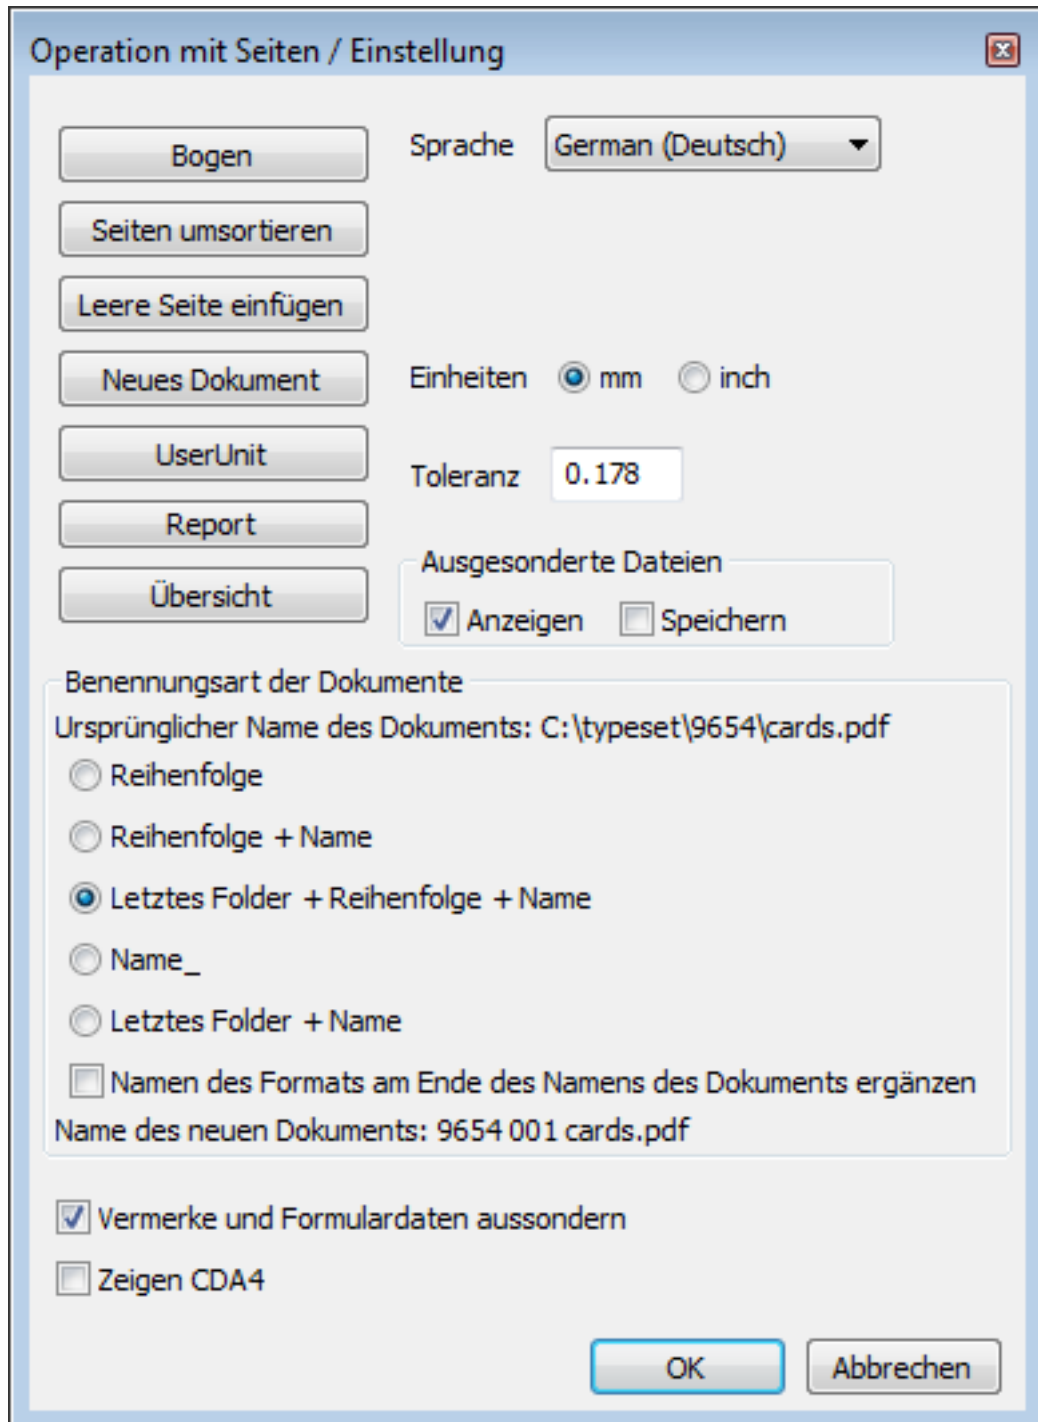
Operation mit Seiten / Einstellung

Bogen

Sprache German (Deutsch)

Seiten umsortieren

Leere Seite einfügen

Neues Dokument

Einheiten mm inch

UserUnit

Toleranz 0.178

Report

Übersicht

Ausgesonderte Dateien

Anzeigen Speichern

Benennungsart der Dokumente

Ursprünglicher Name des Dokuments: C:\typeset\9654\cards.pdf

Reihenfolge

Reihenfolge + Name

Letztes Folder + Reihenfolge + Name

Name_

Letztes Folder + Name

Namen des Formats am Ende des Namens des Dokuments ergänzen

Name des neuen Dokuments: 9654 001 cards.pdf

Vermerke und Formulardaten aussondern

Zeigen CDA4

OK

Abbrechen